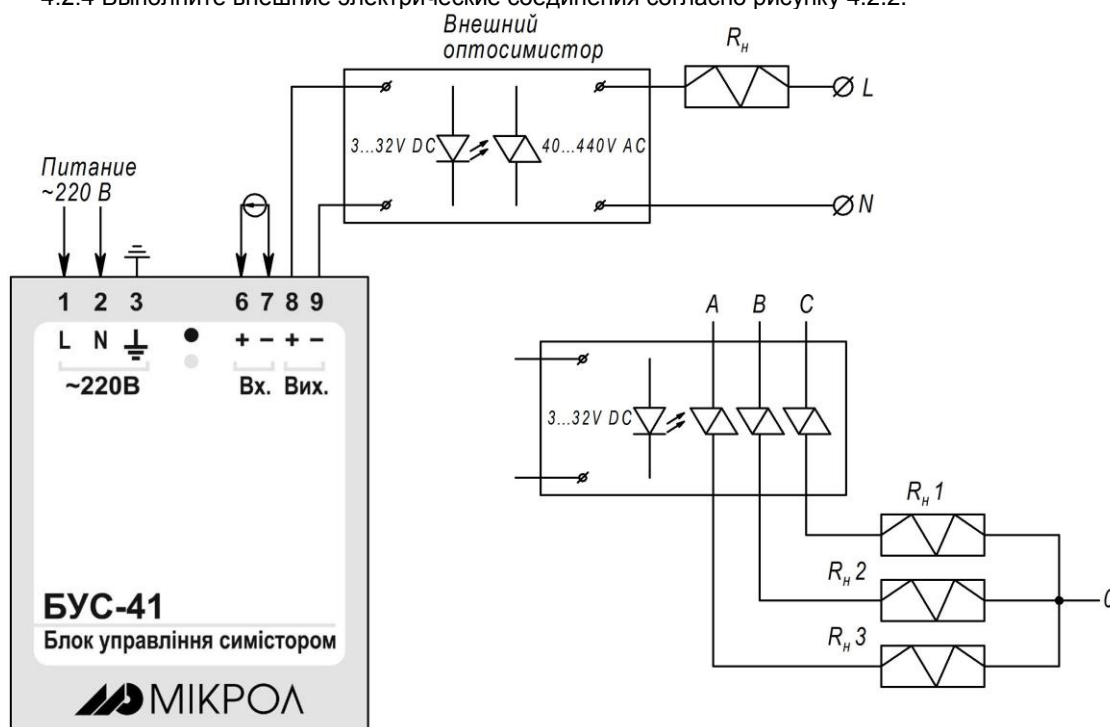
4.2.4 Выполните внешние электрические соединения согласно рисунку 4.2.2.

Внешний оптосимистор

$R_н$

L

3...32V DC

40...440V AC

N

Питание ~220 В

1 2 3 6 7 8 9

L N

+ − + −

~220В

Вх. Вих.

A B C

3...32V DC

$R_н$ 1

$R_н$ 2

$R_н$ 3

БУС-41

Блок управління симістором

МІКРОЛ